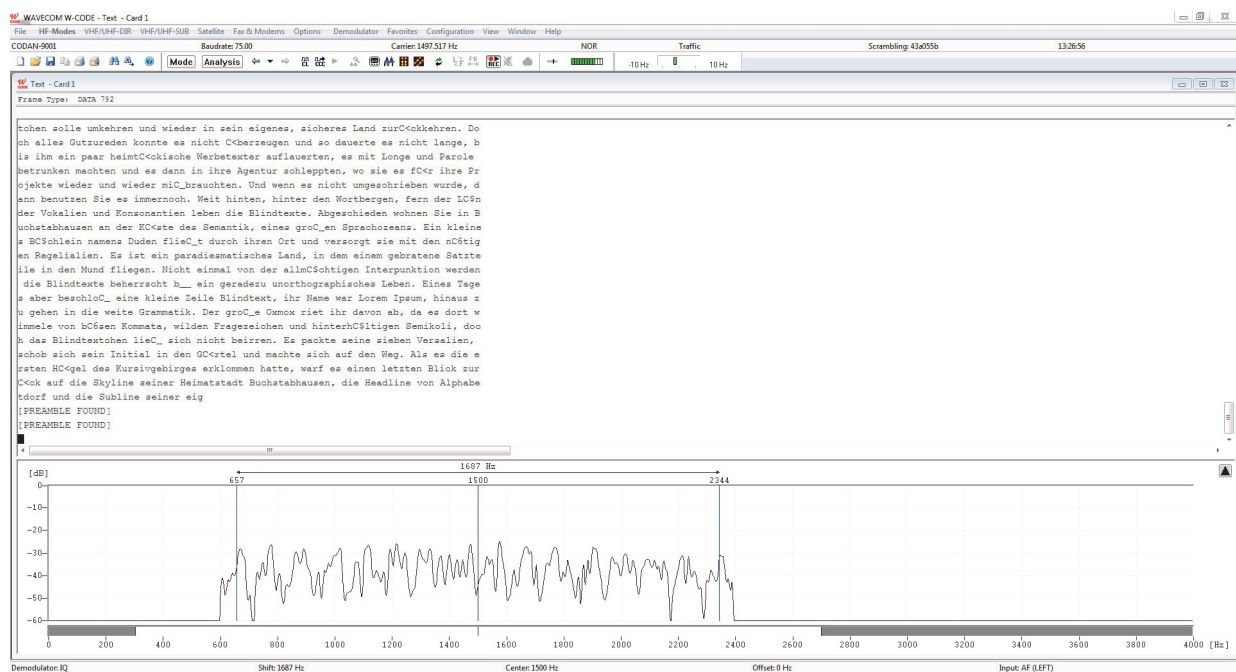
WAVECOM W-CODE - Text - Card 1

File HF-Modes VHF/UHF-DIR VHF/UHF-SUB Satellite Fax & Modems Options Demodulator Favorites Configuration View Window Help

CODAN-9001 Baudrate: 75.00 Carrier: 1497.517 Hz NOR Traffic Scrambling: 43a055b 13:26:56

Mode Analysis -10 Hz 10 Hz

Text - Card 1

Frame Type: DATA 792

tchen solle umkehren und wieder in sein eigenes, sicheres Land zurC<ckkehren. Doch alles Gutzureden konnte es nicht C<berzeugen und so dauerte es nicht lange, bis ihm ein paar heimtC<ckische Werbetexter auflauerten, es mit Longe und Parole betrunken machten und es dann in ihre Agentur schleppten, wo sie es fC<r ihre Projekte wieder und wieder miC_brauchten. Und wenn es nicht umgeschrieben wurde, dann benutzen Sie es immernoch. Weit hinten, hinter den Wortbergen, fern der LC$nder Vokalien und Konsonantien leben die Blindtexte. Abgeschieden wohnen Sie in Buchstabhausen an der KC<ste des Semantik, eines groC_en Sprachozeans. Ein kleines BC$chlein namens Duden flieC_t durch ihren Ort und versorgt sie mit den nC6tigen Regelialien. Es ist ein paradiesmatisches Land, in dem einem gebratene Satzteile in den Mund fliegen. Nicht einmal von der allmC$chtigen Interpunktion werden die Blindtexte beherrscht b__ ein geradezu unorthographisches Leben. Eines Tages aber beschloC_ eine kleine Zeile Blindtext, ihr Name war Lorem Ipsum, hinaus zu gehen in die weite Grammatik. Der groC_e Oxmox riet ihr davon ab, da es dort wimmele von bC6sen Kommata, wilden Fragezeichen und hinterhC$ltigen Semikoli, doch das Blindtextchen lieC_ sich nicht beirren. Es packte seine sieben Versalien, schob sich sein Initial in den GC<rtel und machte sich auf den Weg. Als es die ersten HC<gel des Kursivgebirges erklommen hatte, warf es einen letzten Blick zurC<ck auf die Skyline seiner Heimatstadt Buchstabhausen, die Headline von Alphabetdorf und die Subline seiner eig
[PREAMBLE FOUND]
[PREAMBLE FOUND]

[dB] 0 -10 -20 -30 -40 -50 -60

1687 Hz
657 1500 2344

0 200 400 600 800 1000 1200 1400 1600 1800 2000 2200 2400 2600 2800 3000 3200 3400 3600 3800 4000 [Hz]

Demodulator: IQ Shift: 1687 Hz Center: 1500 Hz Offset: 0 Hz Input: AF (LEFT)